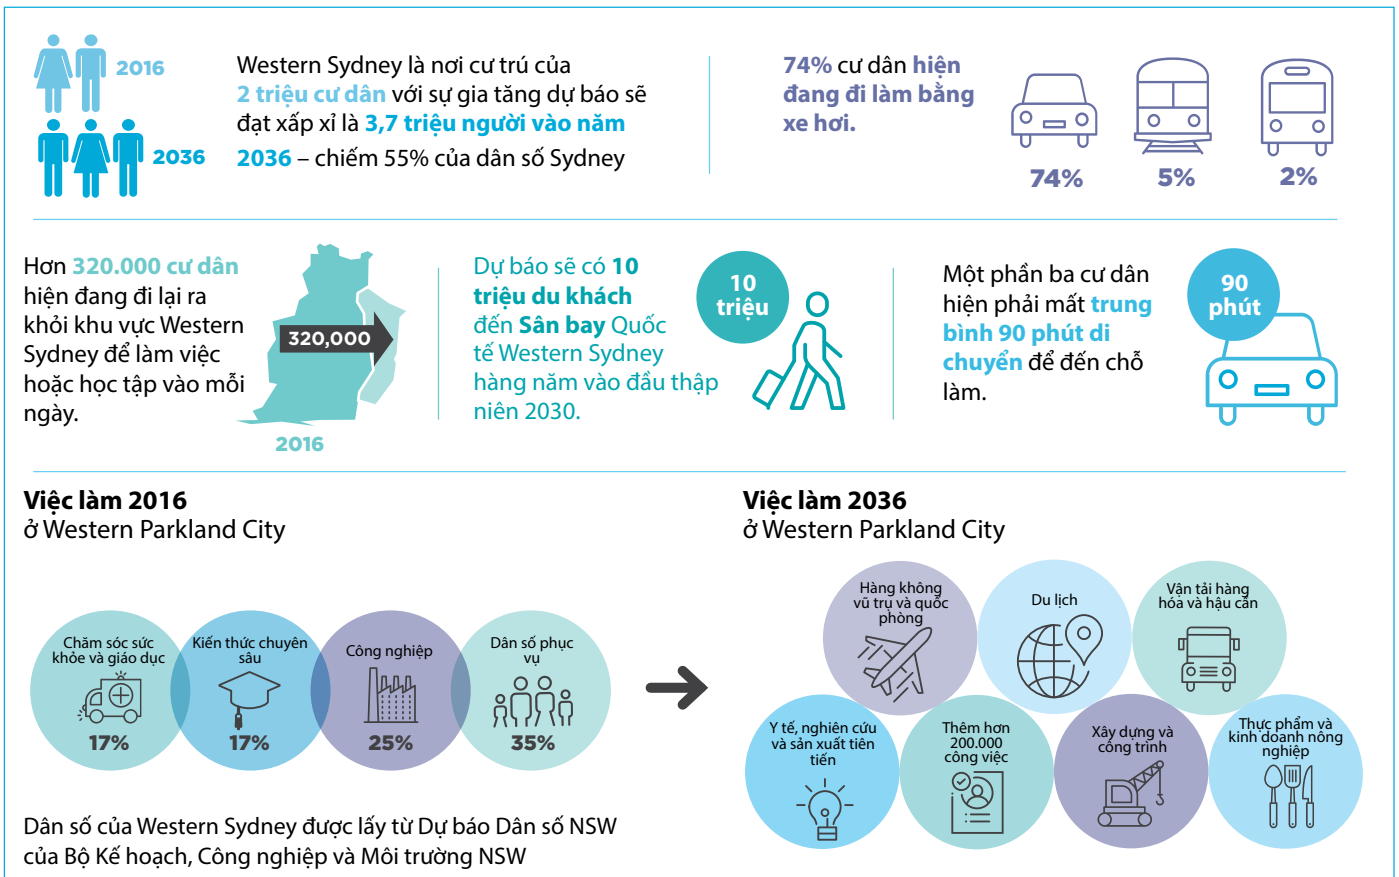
2016

2036

Western Sydney là nơi cư trú của 2 triệu cư dân với sự gia tăng dự báo sẽ đạt xấp xỉ là 3,7 triệu người vào năm 2036 – chiếm 55% của dân số Sydney

74% cư dân hiện đang đi làm bằng xe hơi.

74%

5%

2%

Hơn 320.000 cư dân hiện đang đi lại ra khỏi khu vực Western Sydney để làm việc hoặc học tập vào mỗi ngày.

320,000

2016

Dự báo sẽ có 10 triệu du khách đến Sân bay Quốc tế Western Sydney hàng năm vào đầu thập niên 2030.

10 triệu

Một phần ba cư dân hiện phải mất trung bình 90 phút di chuyển để đến chỗ làm.

90 phút

Việc làm 2016
ở Western Parkland City

Chăm sóc sức khỏe và giáo dục
17%

Kiến thức chuyên sâu
17%

Công nghiệp
25%

Dân số phục vụ
35%

Việc làm 2036
ở Western Parkland City

Hàng không vũ trụ và quốc phòng

Du lịch

Vận tải hàng hóa và hậu cần

Y tế, nghiên cứu và sản xuất tiên tiến

Thêm hơn 200.000 công việc

Xây dựng và công trình

Thực phẩm và kinh doanh nông nghiệp

Dân số của Western Sydney được lấy từ Dự báo Dân số NSW của Bộ Kế hoạch, Công nghiệp và Môi trường NSW